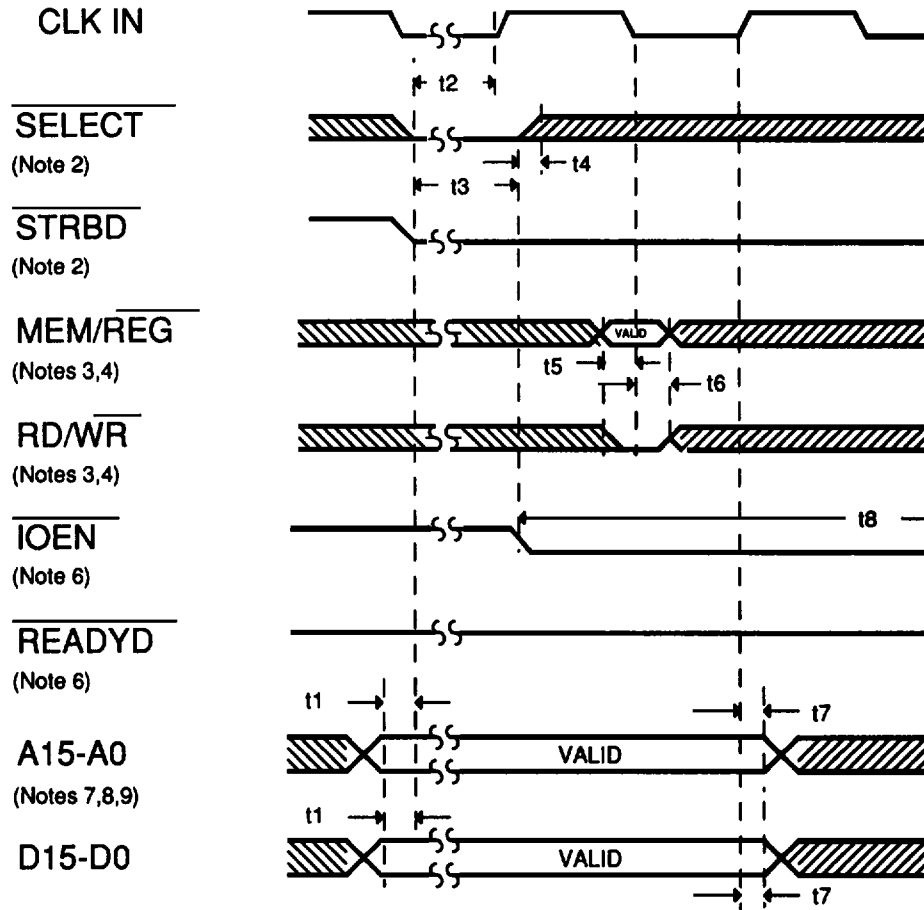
CLK IN

t2

$\overline{\text{SELECT}}$
(Note 2)

t4

t3

$\overline{\text{STRBD}}$
(Note 2)

MEM/$\overline{\text{REG}}$
(Notes 3,4)

VALID

t5

t6

RD/$\overline{\text{WR}}$
(Notes 3,4)

$\overline{\text{IOEN}}$
(Note 6)

t8

$\overline{\text{READYD}}$
(Note 6)

t1

t7

A15-A0
(Notes 7,8,9)

VALID

t1

D15-D0

VALID

t7